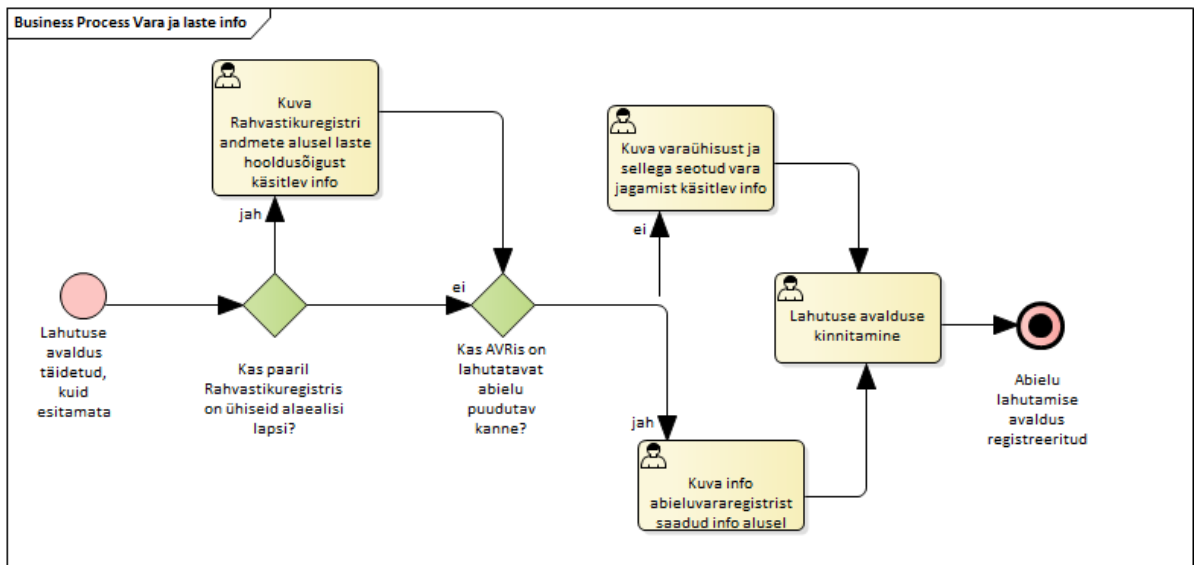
Business Process Vara ja laste info

Lahutuse avaldus täidetud, kuid esitamata

jah

Kuva Rahvastikuregistri andmete alusel laste hooldusõigust käsitlev info

Kas paaril Rahvastikuregistris on ühiseid alaealisi lapsi?

ei

Kas AVRis on lahutatavat abielu puudutav kanne?

ei

Kuva varaühisust ja sellega seotud vara jagamist käsitlev info

jah

Kuva info abieluvararegistrist saadud info alusel

Lahutuse avalduse kinnitamine

Abielu lahutamise avaldus registreeritud